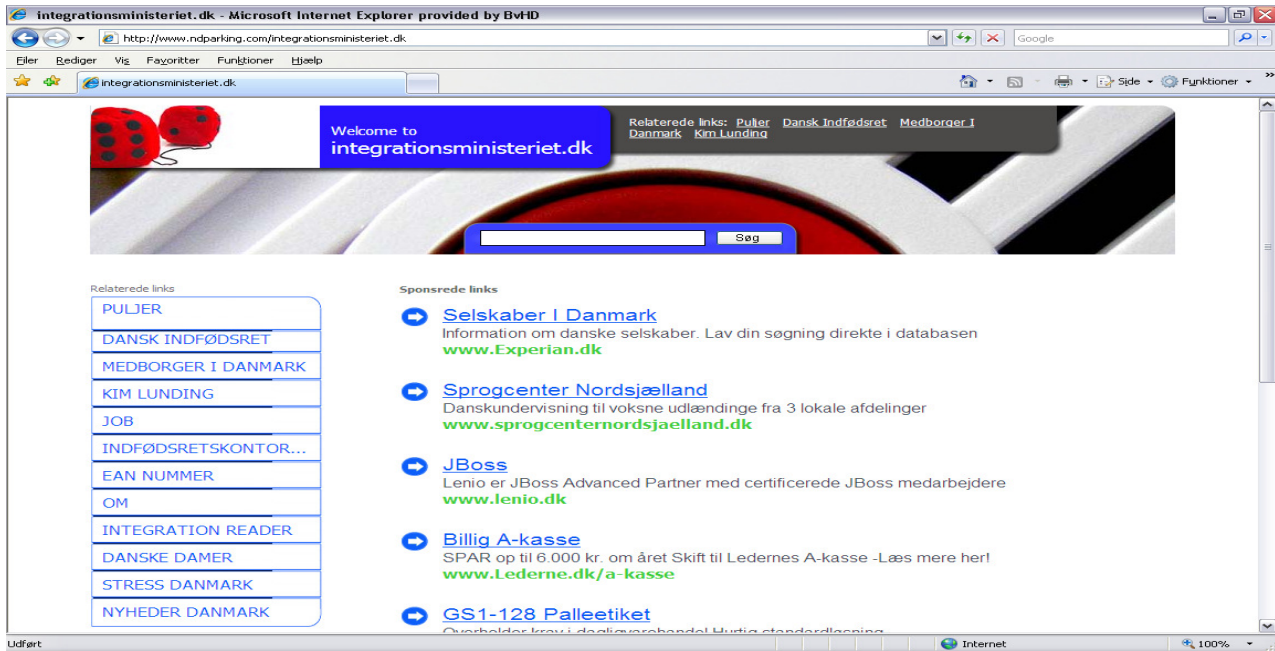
integrationsministeriet.dk - Microsoft Internet Explorer provided by BvHD

http://www.ndparking.com/integrationsministeriet.dk

Google

Filer Rediger Vis Favoritter Funktioner Hjælp

integrationsministeriet.dk

Side Funktioner

Welcome to
integrationsministeriet.dk

Relaterede links: Puljer Dansk Indfødsret Medborger I Danmark Kim Lunding

Søg

Relaterede links

PULJER
DANSK INDFØDSRET
MEDBORGER I DANMARK
KIM LUNDING
JOB
INDFØDSRETSKONTOR...
EAN NUMMER
OM
INTEGRATION READER
DANSKE DAMER
STRESS DANMARK
NYHEDER DANMARK

Sponsrede links

Selskaber I Danmark
Information om danske selskaber. Lav din søgning direkte i databasen
www.Experian.dk

Sprogcenter Nordsjælland
Danskundervisning til voksne udlændinge fra 3 lokale afdelinger
www.sprogcenternordsjaelland.dk

JBoss
Lenio er JBoss Advanced Partner med certificerede JBoss medarbejdere
www.lenio.dk

Billig A-kasse
SPAR op til 6.000 kr. om året Skift til Ledernes A-kasse -Læs mere her!
www.Lederne.dk/a-kasse

GS1-128 Palleetiket
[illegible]

Udført

Internet

100%